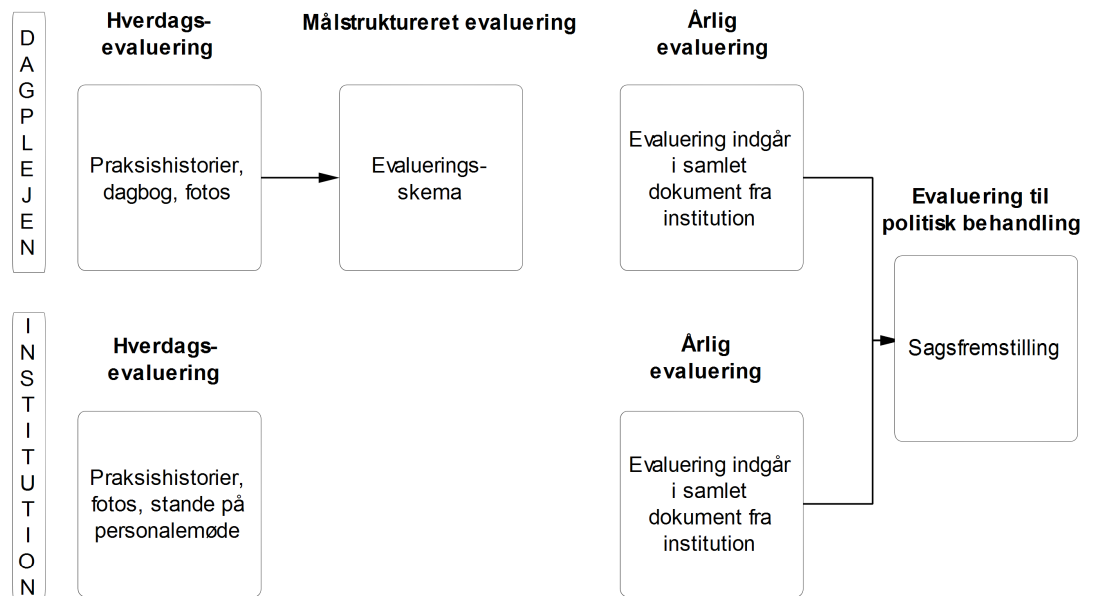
DAGPLEJEN

Hverdagsevaluering

Praksishistorier, dagbog, fotos

Målstruktureret evaluering

Evalueringsskema

Årlig evaluering

Evaluering indgår i samlet dokument fra institution

Evaluering til politisk behandling

Sagsfremstilling

INSTITUTION

Hverdagsevaluering

Praksishistorier, fotos, stande på personalemøde

Årlig evaluering

Evaluering indgår i samlet dokument fra institution